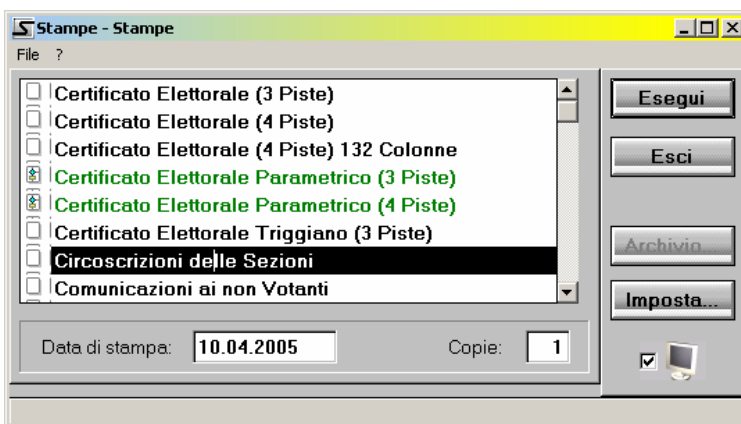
Stampe - Stampe
File ?

Certificato Elettorale (3 Piste)
Certificato Elettorale (4 Piste)
Certificato Elettorale (4 Piste) 132 Colonne
Certificato Elettorale Parametrico (3 Piste)
Certificato Elettorale Parametrico (4 Piste)
Certificato Elettorale Triggiano (3 Piste)
Circoscrizioni delle Sezioni
Comunicazioni ai non Votanti

Esegui
Esci
Archivio...
Imposta...

Data di stampa: 10.04.2005
Copie: 1